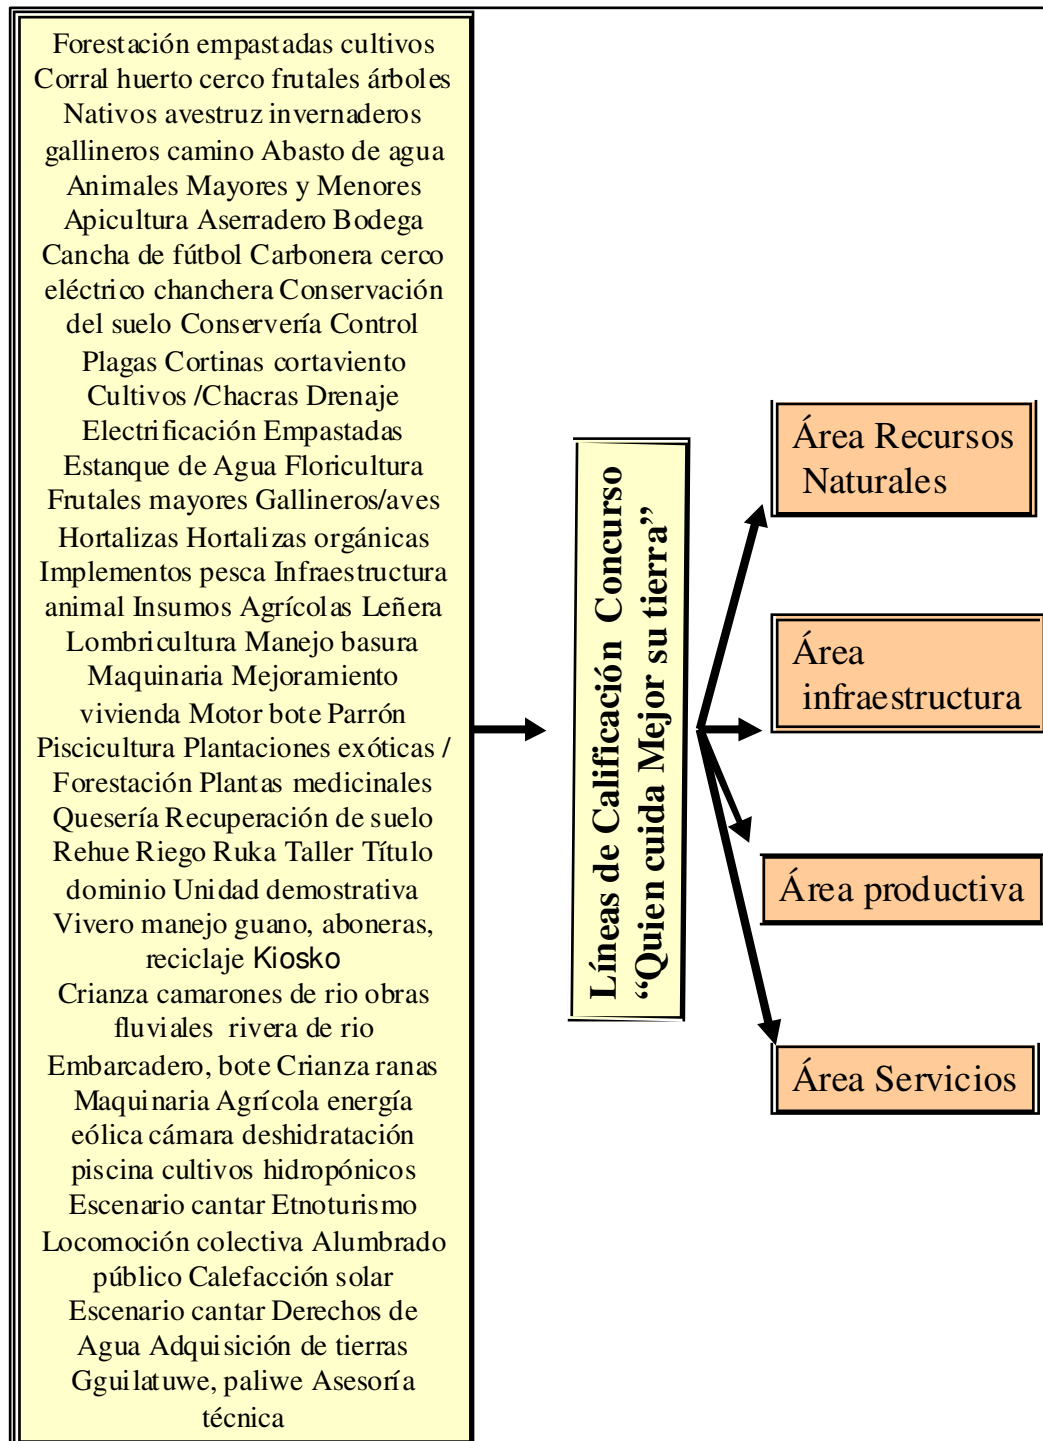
Forestación empastadas cultivos Corral huerto cerco frutales árboles Nativos avestruz invernaderos gallineros camino Abasto de agua Animales Mayores y Menores Apicultura Aserradero Bodega Cancha de fútbol Carbonera cerco eléctrico chanchera Conservación del suelo Conservería Control Plagas Cortinas cortaviento Cultivos /Chacras Drenaje Electrificación Empastadas Estanque de Agua Floricultura Frutales mayores Gallineros/aves Hortalizas Hortalizas orgánicas Implementos pesca Infraestructura animal Insumos Agrícolas Leñera Lombricultura Manejo basura Maquinaria Mejoramiento vivienda Motor bote Parrón Piscicultura Plantaciones exóticas / Forestación Plantas medicinales Quesería Recuperación de suelo Rehue Riego Ruka Taller Título dominio Unidad demostrativa Vivero manejo guano, aboneras, reciclaje Kiosko Crianza camarones de rio obras fluviales rivera de rio Embarcadero, bote Crianza ranas Maquinaria Agrícola energía eólica cámara deshidratación piscina cultivos hidropónicos Escenario cantar Etnoturismo Locomoción colectiva Alumbrado público Calefacción solar Escenario cantar Derechos de Agua Adquisición de tierras Gguilatuwe, paliwe Asesoría técnica

Líneas de Calificación Concurso
"Quien cuida Mejor su tierra"

Área Recursos Naturales

Área infraestructura

Área productiva

Área Servicios